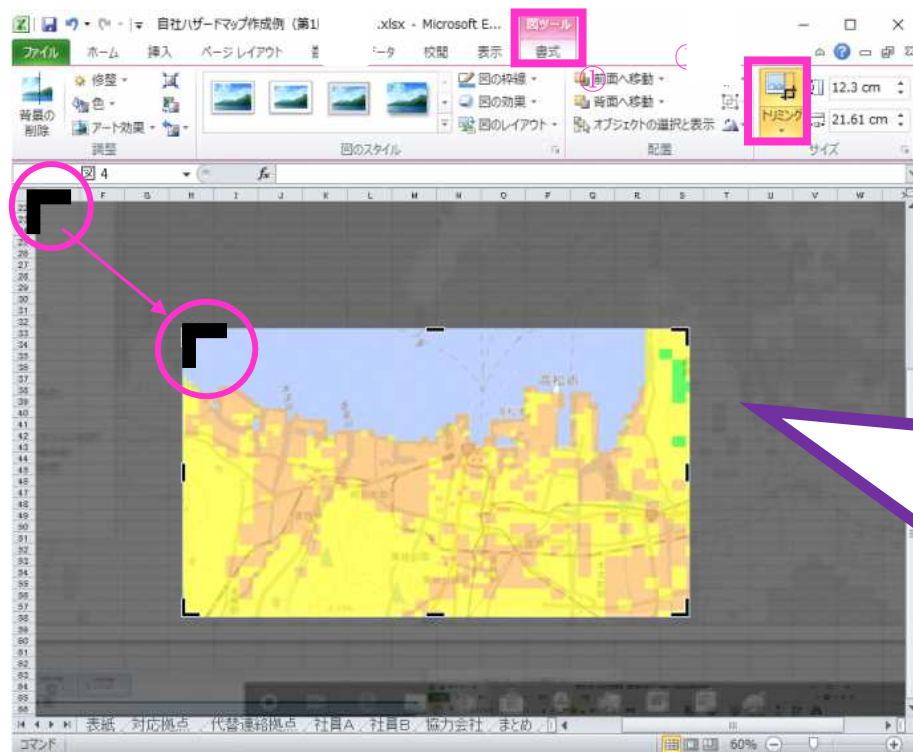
自社ハザードマップ作成例（第1 .xlsx - Microsoft E... 図ツール

ファイル ホーム 挿入 ページレイアウト ータ 校閲 表示 書式

背景の削除 修整 色 アート効果 調整

図のスタイル 図の枠線 図の効果 図のレイアウト

前面へ移動 背面へ移動 オブジェクトの選択と表示 配置

トリミング 12.3 cm 21.61 cm サイズ

図 4

表紙 対応拠点 代替連絡拠点 社員A 社員B 協力会社 まとめ

コマンド 60%